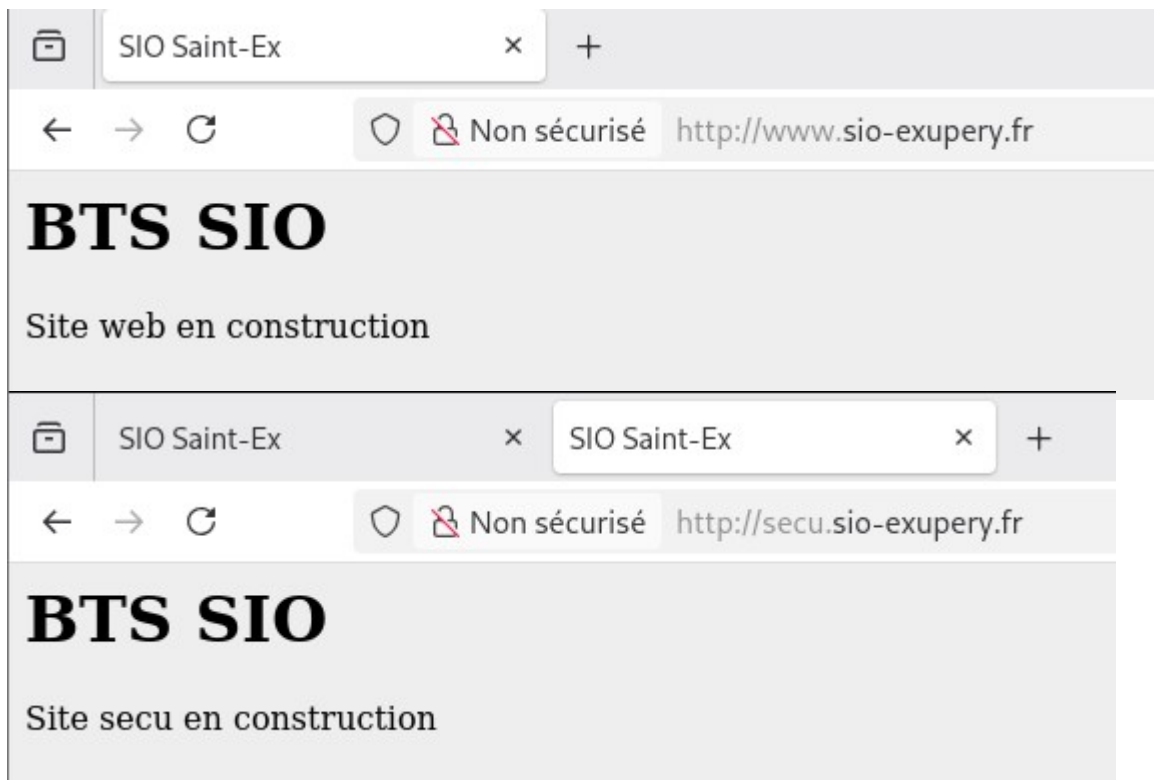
SIO Saint-Ex ×  +

← → C  Non sécurisé http://www.sio-exupery.fr

BTS SIO

Site web en construction

SIO Saint-Ex ×  SIO Saint-Ex ×  +

← → C  Non sécurisé http://secu.sio-exupery.fr

BTS SIO

Site secu en construction